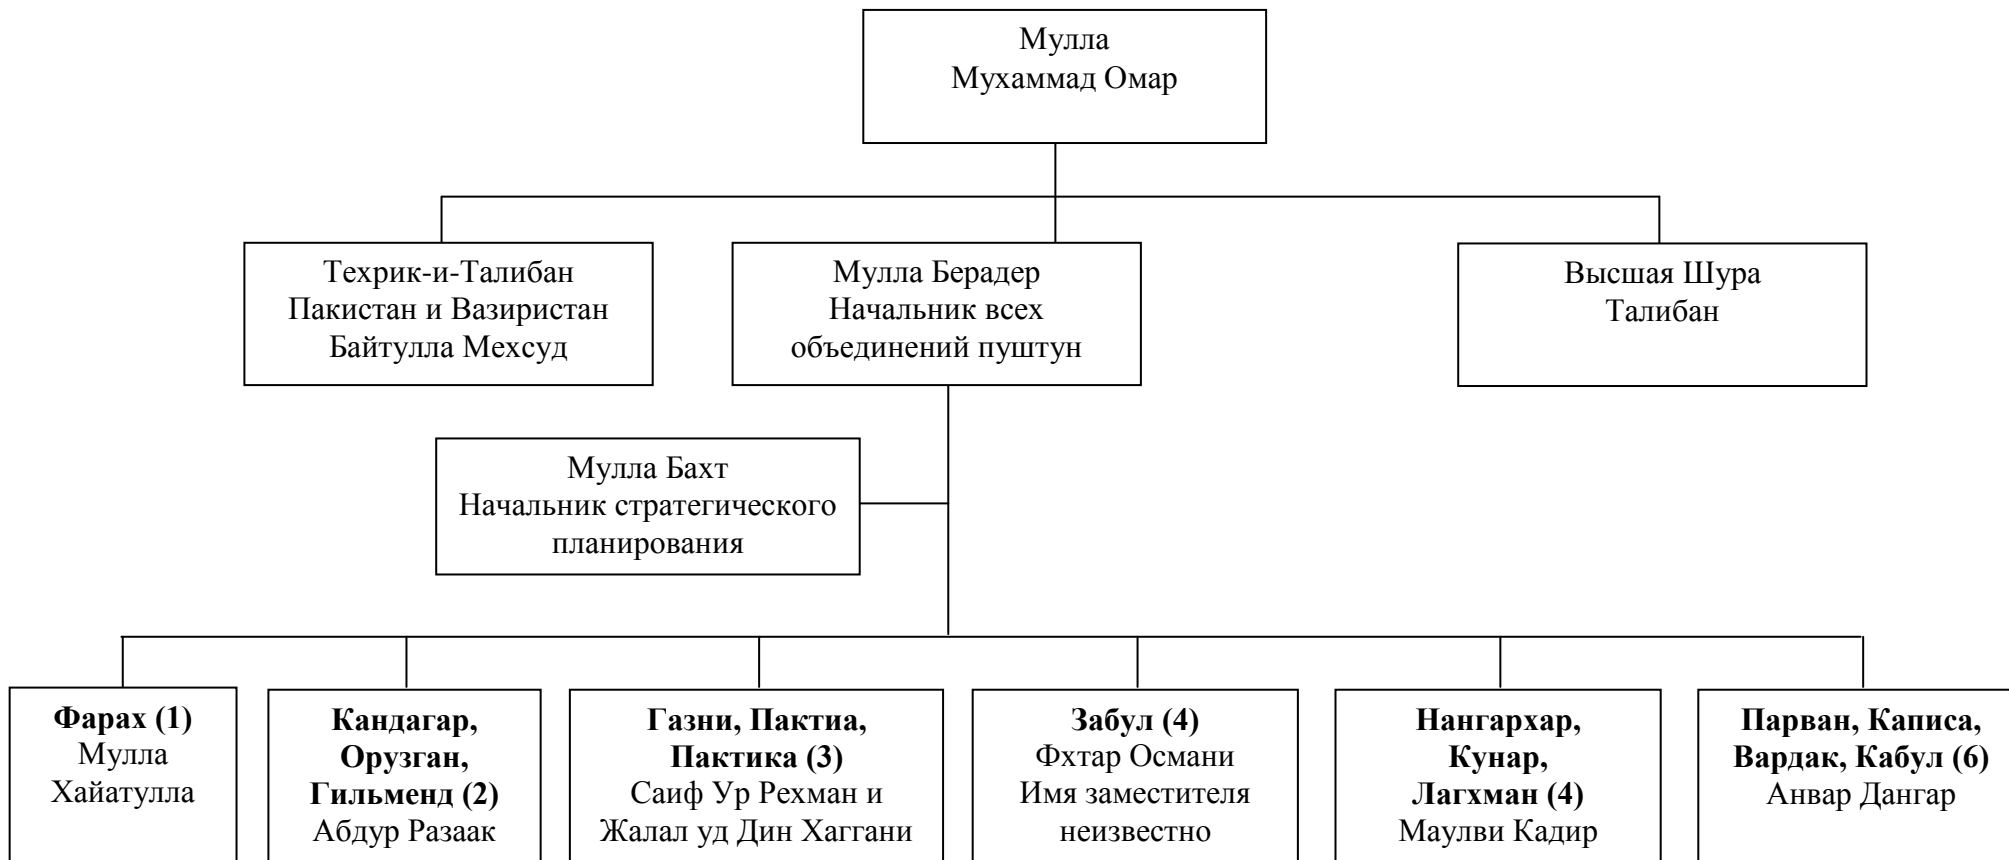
Мулла
Мухаммад Омар

Техрик-и-Талибан
Пакистан и Вазиристан
Байтулла Мехсуд

Мулла Берадер
Начальник всех
объединений пуштун

Высшая Шура
Талибан

Мулла Бахт
Начальник стратегического
планирования

**Фарах (1)**
Мулла
Хайатулла

**Кандагар, Орузган, Гильменд (2)**
Абдур Разаак

**Газни, Пактиа, Пактика (3)**
Саиф Ур Рехман и
Жалал уд Дин Хаггани

**Забул (4)**
Фхтар Османи
Имя заместителя
неизвестно

**Нангархар, Кунар, Лагхман (4)**
Маулви Кадир

**Парван, Каписа, Вардак, Кабул (6)**
Анвар Дангар